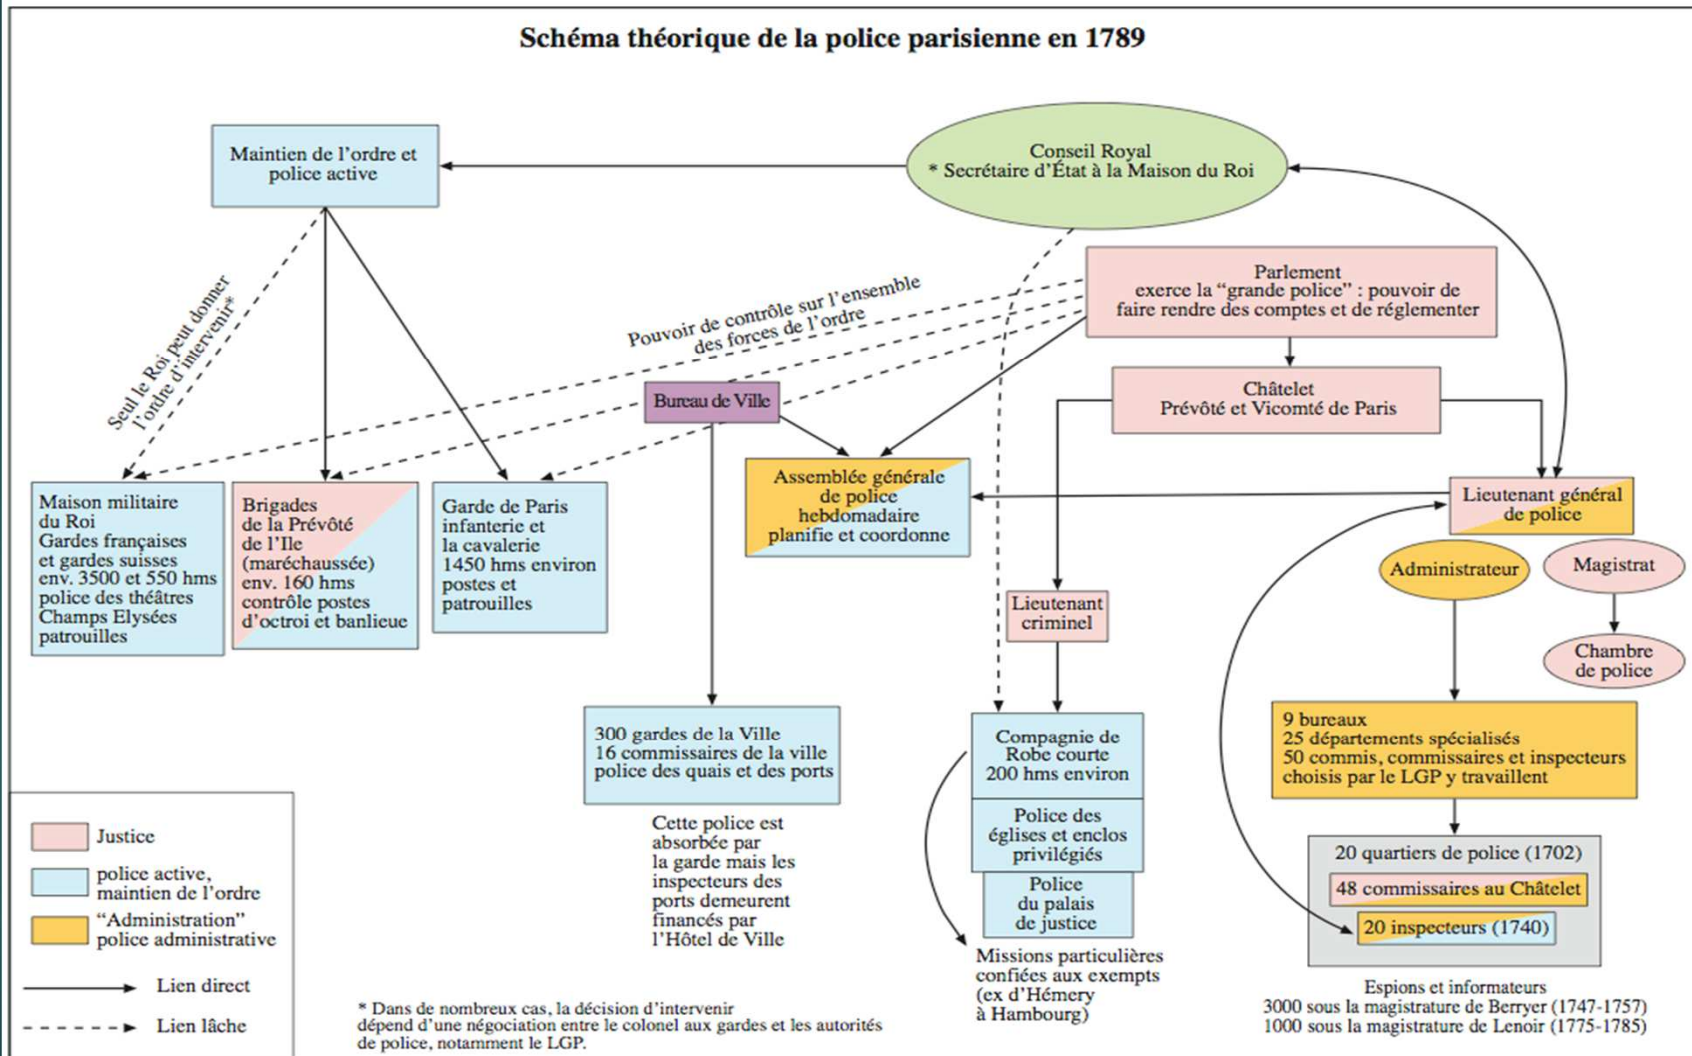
Schéma théorique de la police parisienne en 1789

Maintien de l'ordre et police active

Conseil Royal
* Secrétaire d'État à la Maison du Roi

Seul le Roi peut donner l'ordre d'intervenir*

Pouvoir de contrôle sur l'ensemble des forces de l'ordre

Parlement
exerce la "grande police" : pouvoir de faire rendre des comptes et de réglementer

Bureau de Ville

Châtelet
Prévôté et Vicomté de Paris

Assemblée générale de police hebdomadaire planifie et coordonne

Lieutenant général de police

Maison militaire du Roi
Gardes françaises et gardes suisses
env. 3500 et 550 hms
police des théâtres
Champs Elysées
patrouilles

Brigades de la Prévôté de l'Ile (maréchaussée)
env. 160 hms
contrôle postes d'octroi et banlieue

Garde de Paris
infanterie et la cavalerie
1450 hms environ
postes et patrouilles

Administrateur

Magistrat

Lieutenant criminel

Chambre de police

300 gardes de la Ville
16 commissaires de la ville
police des quais et des ports

Cette police est absorbée par la garde mais les inspecteurs des ports demeurent financés par l'Hôtel de Ville

Compagnie de Robe courte
200 hms environ

Police des églises et enclos privilégiés

Police du palais de justice

Missions particulières confiées aux exempts (ex d'Hémery à Hambourg)

9 bureaux
25 départements spécialisés
50 commis, commissaires et inspecteurs choisis par le LGP y travaillent

20 quartiers de police (1702)
48 commissaires au Châtelet
20 inspecteurs (1740)

Espions et informateurs
3000 sous la magistrature de Berryer (1747-1757)
1000 sous la magistrature de Lenoir (1775-1785)

Justice
police active, maintien de l'ordre
"Administration" police administrative
Lien direct
Lien lâche

* Dans de nombreux cas, la décision d'intervenir dépend d'une négociation entre le colonel aux gardes et les autorités de police, notamment le LGP.